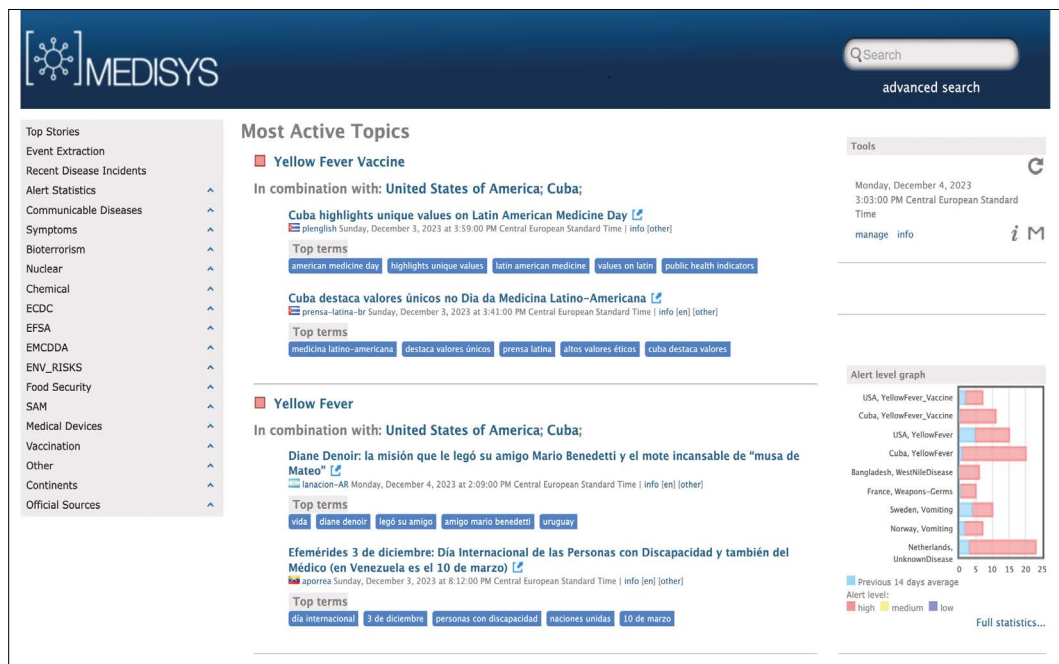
MEDISYS

Search

advanced search

Top Stories
Event Extraction
Recent Disease Incidents
Alert Statistics
Communicable Diseases
Symptoms
Bioterrorism
Nuclear
Chemical
ECDC
EFSA
EMCDDA
ENV_RISKS
Food Security
SAM
Medical Devices
Vaccination
Other
Continents
Official Sources

Most Active Topics

Yellow Fever Vaccine

In combination with: United States of America; Cuba;

Cuba highlights unique values on Latin American Medicine Day
plenglish Sunday, December 3, 2023 at 3:59:00 PM Central European Standard Time | info [other]

Top terms
american medicine day | highlights unique values | latin american medicine | values on latin | public health indicators

Cuba destaca valores únicos no Dia da Medicina Latino-Americana
prensa-latina-br Sunday, December 3, 2023 at 3:41:00 PM Central European Standard Time | info [en] [other]

Top terms
medicina latino-americana | destaca valores únicos | prensa latina | altos valores éticos | cuba destaca valores

Yellow Fever

In combination with: United States of America; Cuba;

Diane Denoir: la misión que le legó su amigo Mario Benedetti y el mote incansable de "musa de Mateo"
lanacion-AR Monday, December 4, 2023 at 2:09:00 PM Central European Standard Time | info [en] [other]

Top terms
vida | diane denoir | legó su amigo | amigo mario benedetti | uruguay

Efemérides 3 de diciembre: Día Internacional de las Personas con Discapacidad y también del Médico (en Venezuela es el 10 de marzo)
aporrea Sunday, December 3, 2023 at 8:12:00 PM Central European Standard Time | info [en] [other]

Top terms
día internacional | 3 de diciembre | personas con discapacidad | naciones unidas | 10 de marzo

Tools

Monday, December 4, 2023 3:03:00 PM Central European Standard Time

manage info

i M

Alert level graph

USA, YellowFever_Vaccine
Cuba, YellowFever_Vaccine
USA, YellowFever
Cuba, YellowFever
Bangladesh, WestNileDisease
France, Weapons-Germs
Sweden, Vomiting
Norway, Vomiting
Netherlands, UnknownDisease

0 5 10 15 20 25

Previous 14 days average
Alert level:
high medium low

Full statistics...